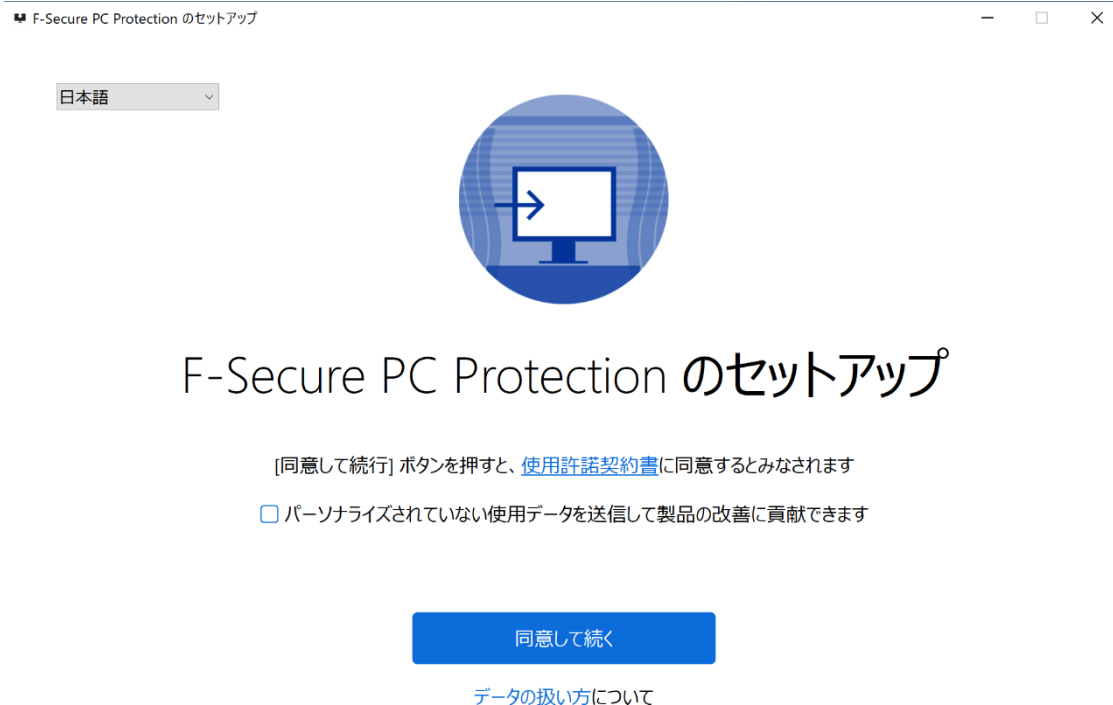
F-Secure PC Protection のセットアップ

日本語

F-Secure PC Protection のセットアップ

[同意して続行] ボタンを押すと、使用許諾契約書に同意するとみなされます

パーソナライズされていない使用データを送信して製品の改善に貢献できます

同意して続く

データの扱い方について